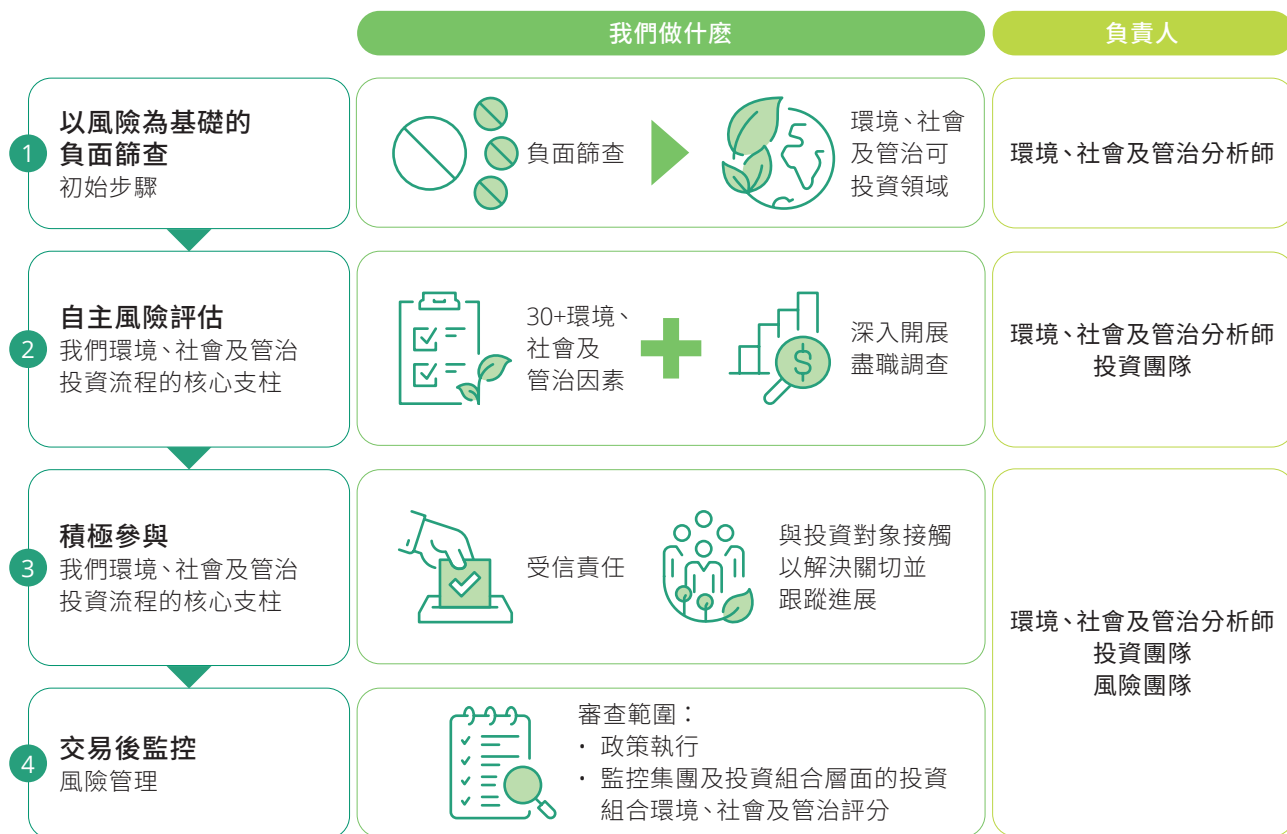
我們做什麼

負責人

1 以風險為基礎的負面篩查
初始步驟

負面篩查

環境、社會及管治可投資領域

環境、社會及管治分析師

2 自主風險評估
我們環境、社會及管治投資流程的核心支柱

30+環境、社會及管治因素

深入開展盡職調查

環境、社會及管治分析師
投資團隊

3 積極參與
我們環境、社會及管治投資流程的核心支柱

受信責任

與投資對象接觸以解決關切並跟蹤進展

環境、社會及管治分析師
投資團隊
風險團隊

4 交易後監控
風險管理

審查範圍：
・ 政策執行
・ 監控集團及投資組合層面的投資組合環境、社會及管治評分